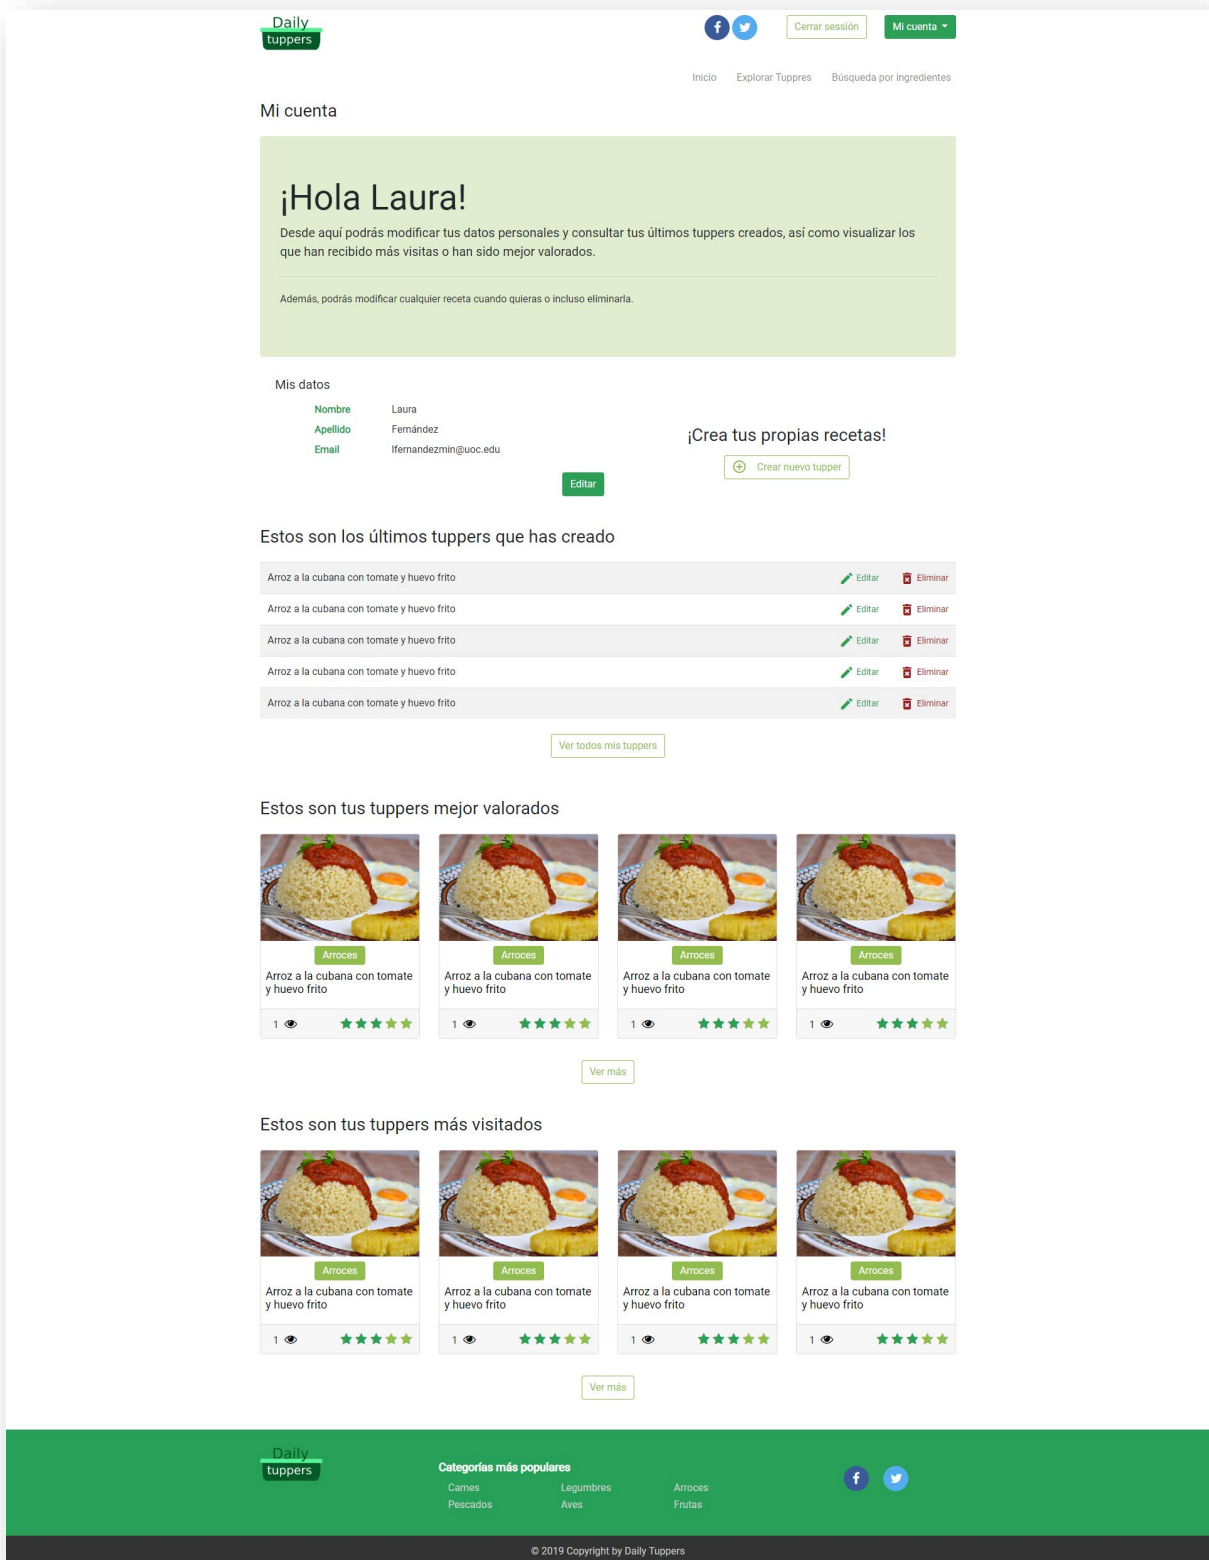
Daily tuppers

Cerrar sesión

Mi cuenta

Inicio Explorar Tuppres Búsqueda por ingredientes

Mi cuenta

¡Hola Laura!

Desde aquí podrás modificar tus datos personales y consultar tus últimos tuppers creados, así como visualizar los que han recibido más visitas o han sido mejor valorados.

Además, podrás modificar cualquier receta cuando quieras o incluso eliminarla.

Mis datos

Nombre Laura
Apellido Fernández
Email lfernandezmin@uoc.edu

Editar

¡Crea tus propias recetas!

Crear nuevo tupper

Estos son los últimos tuppers que has creado

| | | |
|---|---|---|
| Arroz a la cubana con tomate y huevo frito | Editar | Eliminar |
| Arroz a la cubana con tomate y huevo frito | Editar | Eliminar |
| Arroz a la cubana con tomate y huevo frito | Editar | Eliminar |
| Arroz a la cubana con tomate y huevo frito | Editar | Eliminar |
| Arroz a la cubana con tomate y huevo frito | Editar | Eliminar |

Ver todos mis tuppers

Estos son tus tuppers mejor valorados

Arroces
Arroz a la cubana con tomate y huevo frito
1

Arroces
Arroz a la cubana con tomate y huevo frito
1

Arroces
Arroz a la cubana con tomate y huevo frito
1

Arroces
Arroz a la cubana con tomate y huevo frito
1

Ver más

Estos son tus tuppers más visitados

Arroces
Arroz a la cubana con tomate y huevo frito
1

Arroces
Arroz a la cubana con tomate y huevo frito
1

Arroces
Arroz a la cubana con tomate y huevo frito
1

Arroces
Arroz a la cubana con tomate y huevo frito
1

Ver más

Daily tuppers

Categorías más populares
Carnes
Pescados
Legumbres
Aves
Arroces
Frutas

© 2019 Copyright by Daily Tuppers